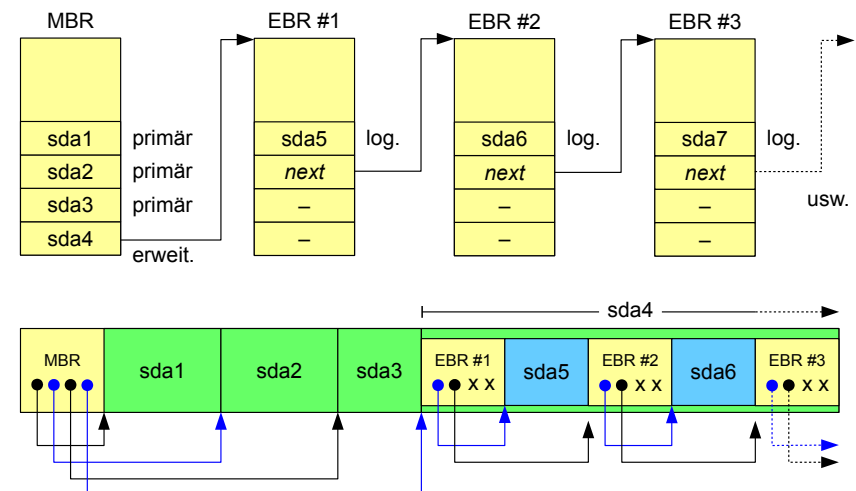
MBR

| |
|---|
| |
| sda1 |
| sda2 |
| sda3 |
| sda4 |

primär
primär
primär
erweit.

EBR #1

| |
|---|
| |
| sda5 |
| *next* |
| – |
| – |

log.

EBR #2

| |
|---|
| |
| sda6 |
| *next* |
| – |
| – |

log.

EBR #3

| |
|---|
| |
| sda7 |
| *next* |
| – |
| – |

log.

usw.

sda4

MBR
sda1
sda2
sda3
EBR #1 x x
sda5
EBR #2 x x
sda6
EBR #3 x x